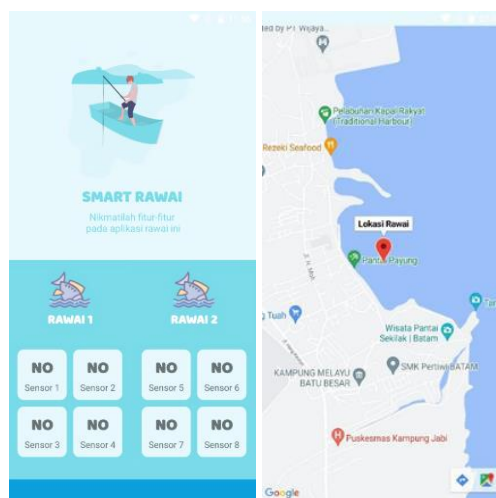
SMART RAWAI

Nikmatilah fitur-fitur pada aplikasi rawai ini

RAWAI 1

RAWAI 2

NO
Sensor 1

NO
Sensor 2

NO
Sensor 5

NO
Sensor 6

NO
Sensor 3

NO
Sensor 4

NO
Sensor 7

NO
Sensor 8

ed by PT Wijaya...

Pelabuhan Kapal Rakyat (Traditional Harbour)

Rezeki Seafood

Lokasi Rawai

Pantai Payung

Tuah

Wisata Pantai Sekilak | Batam

KAMPUNG MELAYU BATU BESAR

SMK Pertiwi BATAM

Puskesmas Kampung Jabi

Google